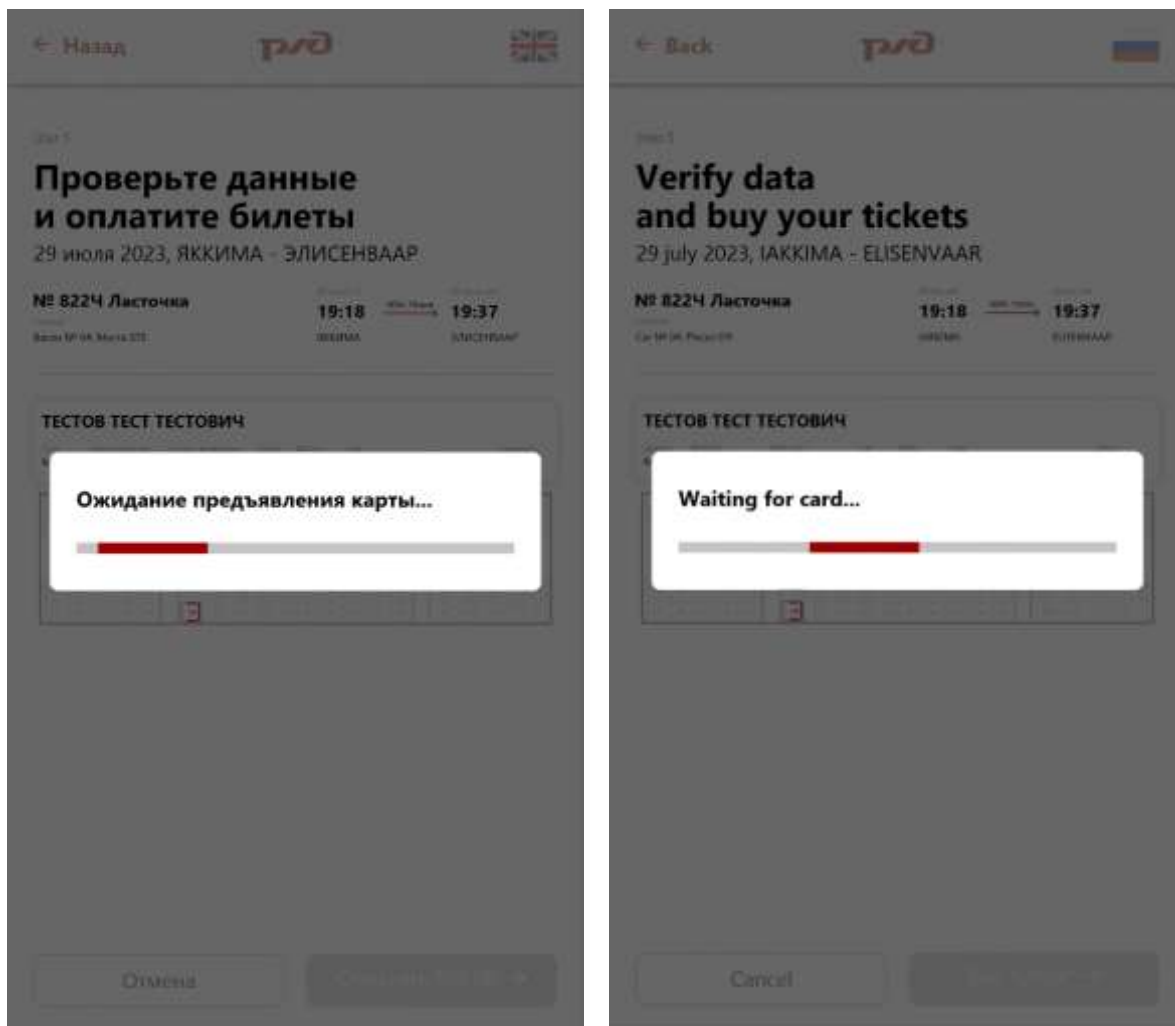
← Назад

РЖД

Шаг 3

Проверьте данные и оплатите билеты

29 июля 2023, ЯККИМА - ЭЛИСЕНВААР

№ 822Ч Ласточка

Вагон № 04 Место 035

19:18

ЯККИМА

19:37

ЭЛИСЕНВААР

ТЕСТОВ ТЕСТ ТЕСТОВИЧ

Ожидание предъявления карты...

Отмена

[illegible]

← Back

РЖД

Step 3

Verify data and buy your tickets

29 july 2023, IAKKIMA - ELISENVAAR

№ 822Ч Ласточка

Car № 04 Place 035

19:18

IAKKIMA

19:37

ELISENVAAR

ТЕСТОВ ТЕСТ ТЕСТОВИЧ

Waiting for card...

Cancel

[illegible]